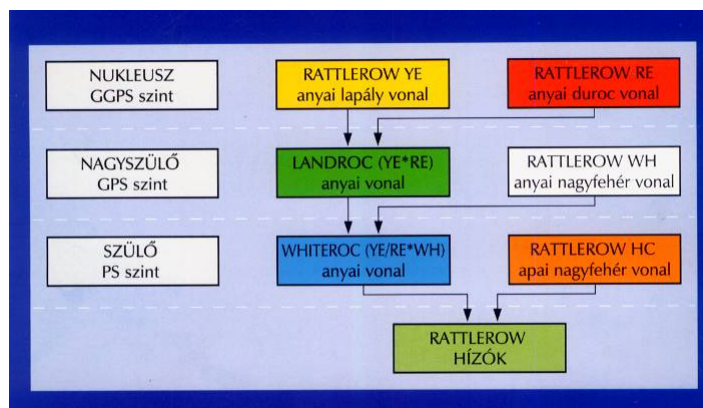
NUKLEUSZ
GGPS szint

RATTLEROW YE
anyai lapály vonal

RATTLEROW RE
anyai duroc vonal

NAGYSZÜLŐ
GPS szint

LANDROC (YE*RE)
anyai vonal

RATTLEROW WH
anyai nagyfehér vonal

SZÜLŐ
PS szint

WHITEROC (YE/RE*WH)
anyai vonal

RATTLEROW HC
apai nagyfehér vonal

RATTLEROW
HÍZÓK